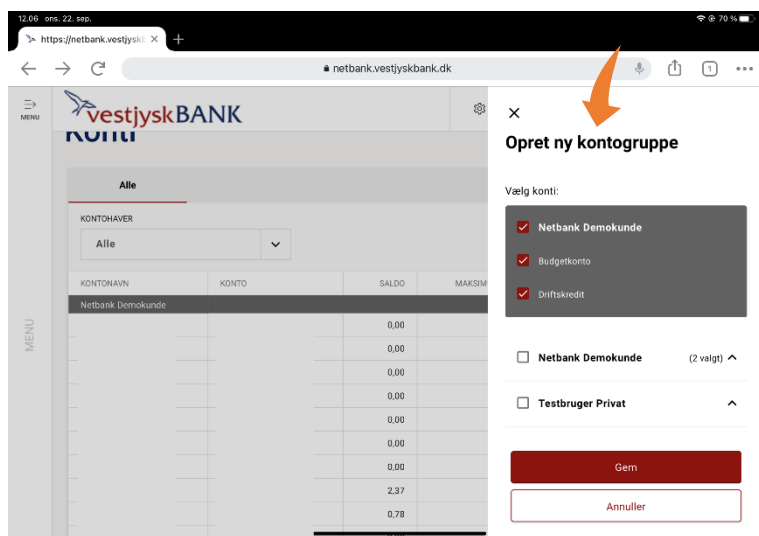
12.06 ons. 22. sep.

70 %

https://netbank.vestjysk

netbank.vestjyskbank.dk

1

MENU

vestjyskBANK

Konti

Alle

KONTOHAVER

Alle

| KONTONAVN | KONTO | SALDO | MAKSIM |
|---|---|---|---|
| Netbank Demokunde | | | |
| | | 0,00 | |
| | | 0,00 | |
| | | 0,00 | |
| | | 0,00 | |
| | | 0,00 | |
| | | 0,00 | |
| | | 0,00 | |
| | | 2,37 | |
| | | 0,78 | |

MENU

Opret ny kontogruppe

Vælg konti:

Netbank Demokunde

Budgetkonto

Driftskredit

Netbank Demokunde (2 valgt)

Testbruger Privat

Gem

Annuller